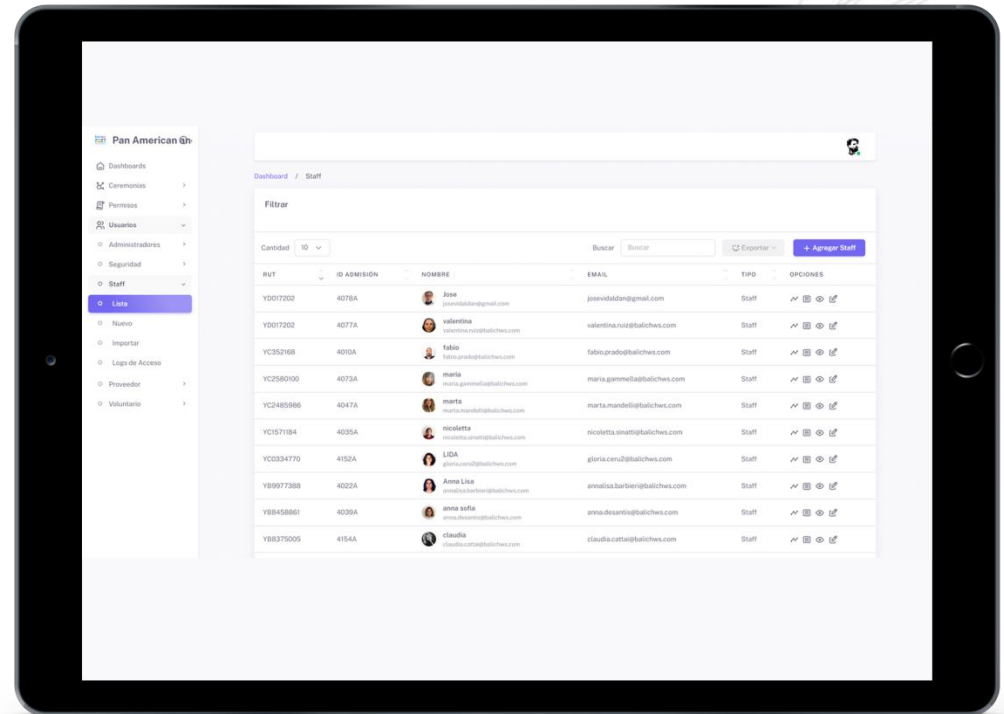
Pan American

Dashboards
Ceremonias
Permisos
Usuarios
Administradores
Seguridad
Staff
Lista
Nuevo
Importar
Logs de Acceso
Proveedor
Voluntario

Dashboard / Staff

Filtrar

Cantidad 10

Buscar Buscar

Exportar

+ Agregar Staff

| RUT | ID ADMISIÓN | NOMBRE | EMAIL | TIPO | OPCIONES |
|---|---|---|---|---|---|
| YD017202 | 4078A | Jose josevidaldan@gmail.com | josevidaldan@gmail.com | Staff | |
| YD017202 | 4077A | valentina valentina.ruiz@balichws.com | valentina.ruiz@balichws.com | Staff | |
| YC352168 | 4010A | fabio fabio.prado@balichws.com | fabio.prado@balichws.com | Staff | |
| YC2580100 | 4073A | maria maria.gammella@balichws.com | maria.gammella@balichws.com | Staff | |
| YC2485986 | 4047A | marta marta.mandelli@balichws.com | marta.mandelli@balichws.com | Staff | |
| YC1571184 | 4035A | nicoletta nicoletta.sinatti@balichws.com | nicoletta.sinatti@balichws.com | Staff | |
| YC0334770 | 4152A | LIDA gloria.ceru2@balichws.com | gloria.ceru2@balichws.com | Staff | |
| YB9977388 | 4022A | Anna Lisa annalisa.barbieri@balichws.com | annalisa.barbieri@balichws.com | Staff | |
| YB8458861 | 4039A | anna sofia anna.desantis@balichws.com | anna.desantis@balichws.com | Staff | |
| YB8375005 | 4154A | claudia claudia.cattai@balichws.com | claudia.cattai@balichws.com | Staff | |